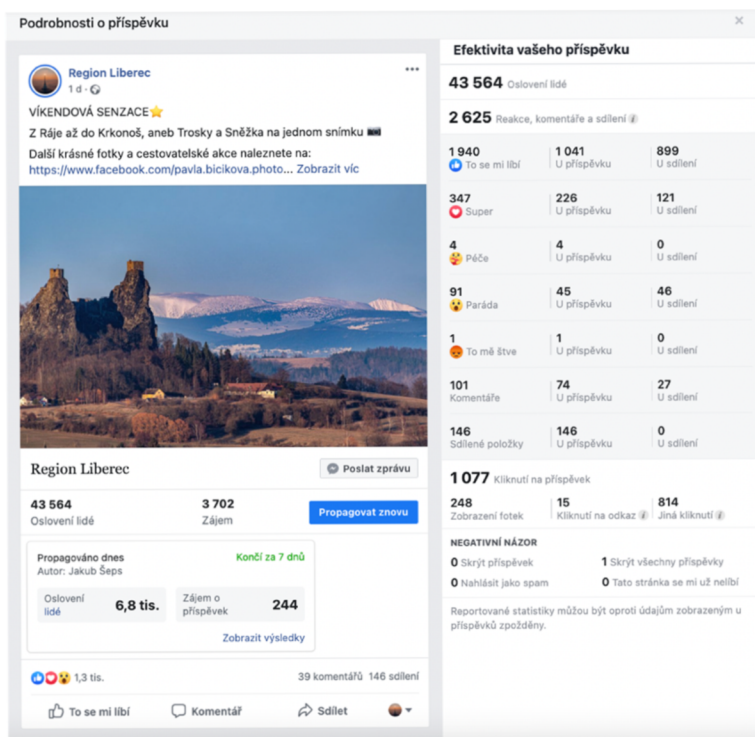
Podrobnosti o příspěvku

×

Region Liberec
1 d · 

VÍKENDOVÁ SENZACE⭐

Z Ráje až do Krkonoš, aneb Trosky a Sněžka na jednom snímku 📷

Další krásné fotky a cestovatelské akce naleznete na: https://www.facebook.com/pavla.bicikova.photo... Zobrazit víc

Region Liberec

Poslat zprávu

43 564
Oslovení lidé

3 702
Zájem

Propagovat znovu

Propagováno dnes
Autor: Jakub Šeps

Končí za 7 dnů

Oslovení lidé 6,8 tis.

Zájem o příspěvek 244

Zobrazit výsledky

1,3 tis.

39 komentářů 146 sdílení

To se mi líbí

Komentář

Sdílet

Efektivita vašeho příspěvku

43 564 Oslovení lidé

2 625 Reakce, komentáře a sdílení

| | | |
|---|---|---|
| 1 940 To se mi líbí | 1 041 U příspěvku | 899 U sdílení |
| 347 Super | 226 U příspěvku | 121 U sdílení |
| 4 Péče | 4 U příspěvku | 0 U sdílení |
| 91 Paráda | 45 U příspěvku | 46 U sdílení |
| 1 To mě štve | 1 U příspěvku | 0 U sdílení |
| 101 Komentáře | 74 U příspěvku | 27 U sdílení |
| 146 Sdílené položky | 146 U příspěvku | 0 U sdílení |

1 077 Kliknutí na příspěvek

| | | |
|---|---|---|
| 248 Zobrazení fotek | 15 Kliknutí na odkaz | 814 Jiná kliknutí |

NEGATIVNÍ NÁZOR

0 Skrýt příspěvek
1 Skrýt všechny příspěvky
0 Nahlásit jako spam
0 Tato stránka se mi už nelíbí

Reportované statistiky můžou být oproti údajům zobrazeným u příspěvků zpožděné.